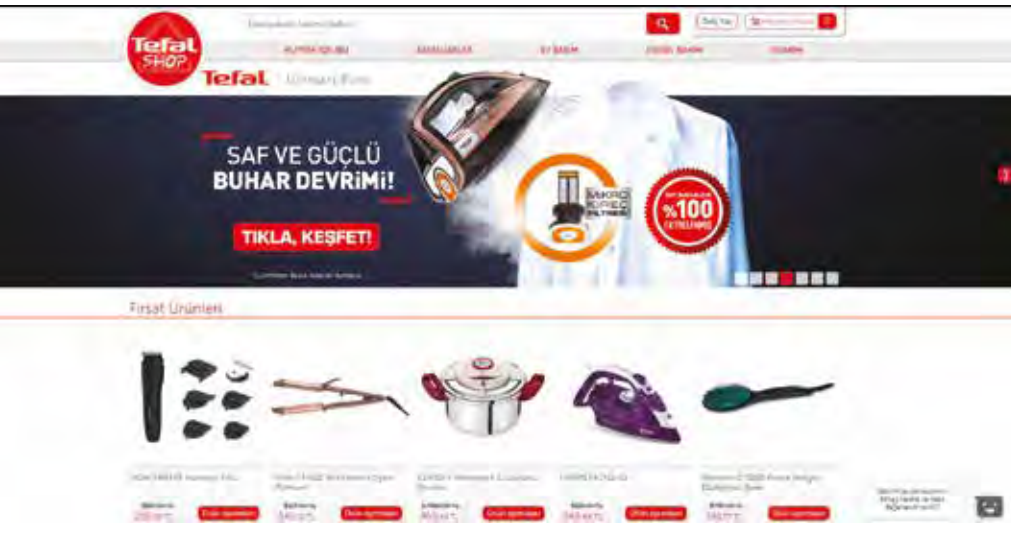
Tefal SHOP

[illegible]

Üye Ol

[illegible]

MUTFAK GEREÇLERİ

ELEKTRİKLİLER

EV BAKIM

KİŞİSEL BAKIM

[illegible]

Tefal Ürünleri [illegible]

SAF VE GÜÇLÜ BUHAR DEVRİMİ!

TIKLA, KEŞFET!

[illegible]

MİKRO KİREÇ FİLTRESİ

%100

Fırsat Ürünleri

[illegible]

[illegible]

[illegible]

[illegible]

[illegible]

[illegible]

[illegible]

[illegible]

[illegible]

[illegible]

Ürünü incele

Ürünü incele

Ürünü incele

Ürünü incele

Ürünü incele

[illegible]